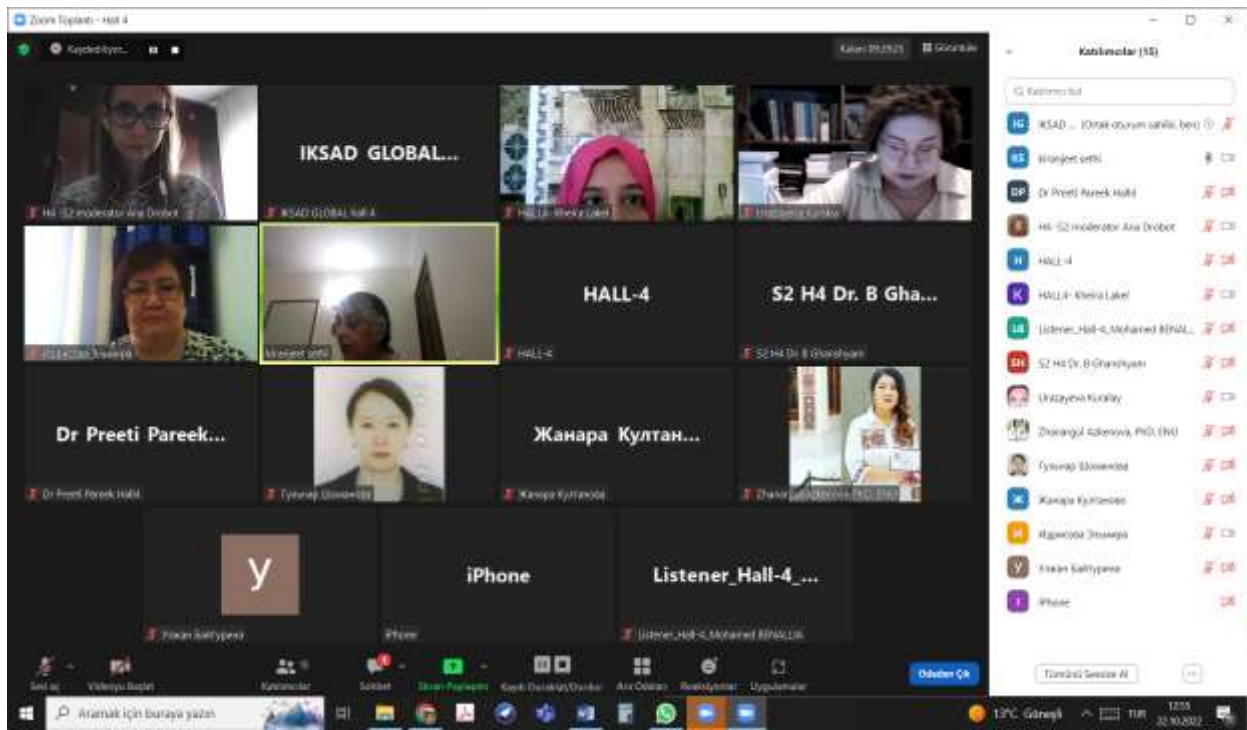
Zoom Toplantı - Hall 4

Kaydediliyor...

Kalan 09:29:25

Görüntüle

Katılımcılar (15)

Katılımcı bul

IKSAD ... (Ortak oturum sahibi, ben)

Kiranjeet sethi

Dr Preeti Pareek Hall4

H4 -S2 moderator Ana Drobot

HALL-4

HALL4- Kheira Lakel

Listener_Hall-4_Mohamed BENAL...

S2 H4 Dr. B Ghanshyam

Urazayeva Kuralay

Zhorangul Azkenova, PhD, ENU

Гульнар Шокаева

Жанара Култанова

Идрисова Эльмира

Улжан Байтурина

iPhone

H4 -S2 moderator Ana Drobot

IKSAD GLOBAL...

IKSAD GLOBAL Hall 4

HALL4- Kheira Lakel

Urazayeva Kuralay

Идрисова Эльмира

Kiranjeet sethi

HALL-4

HALL-4

S2 H4 Dr. B Gha...

S2 H4 Dr. B Ghanshyam

Dr Preeti Pareek...

Dr Preeti Pareek Hall4

Гульнар Шокаева

Жанара Култан...

Жанара Култанова

Zhorangul Azkenova, PhD, ENU

У

Улжан Байтурина

iPhone

iPhone

Listener_Hall-4_...

Listener_Hall-4_Mohamed BENALLIA

Sesi aç

Videoyu Başlat

Katılımcılar

Sohbet

Ekran Paylaşımı

Kaydı Duraklat/Durdur

Ara Odaları

Reaksiyonlar

Uygulamalar

Odadan Çık

Tümünü Sessize Al

Aramak için buraya yazın

13°C Güneşli

TUR

12:55
22.10.2022